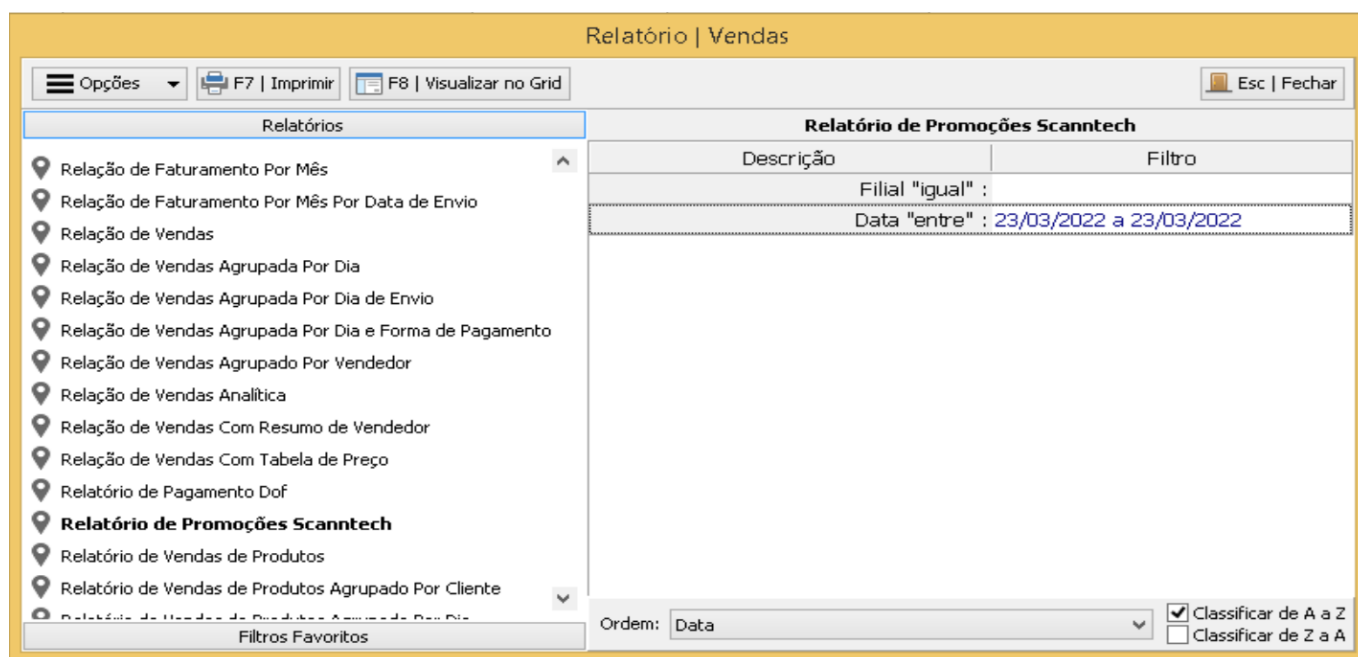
Relatório | Vendas

Opções | F7 | Imprimir | F8 | Visualizar no Grid | Esc | Fechar

Relatórios

Relação de Faturamento Por Mês
Relação de Faturamento Por Mês Por Data de Envio
Relação de Vendas
Relação de Vendas Agrupada Por Dia
Relação de Vendas Agrupada Por Dia de Envio
Relação de Vendas Agrupada Por Dia e Forma de Pagamento
Relação de Vendas Agrupado Por Vendedor
Relação de Vendas Analítica
Relação de Vendas Com Resumo de Vendedor
Relação de Vendas Com Tabela de Preço
Relatório de Pagamento Dof
**Relatório de Promoções Scanntech**
Relatório de Vendas de Produtos
Relatório de Vendas de Produtos Agrupado Por Cliente
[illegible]

Filtros Favoritos

Relatório de Promoções Scanntech

| Descrição | Filtro |
|---|---|
| Filial "igual" : | |
| Data "entre" : | 23/03/2022 a 23/03/2022 |

Ordem: Data

Classificar de A a Z
Classificar de Z a A